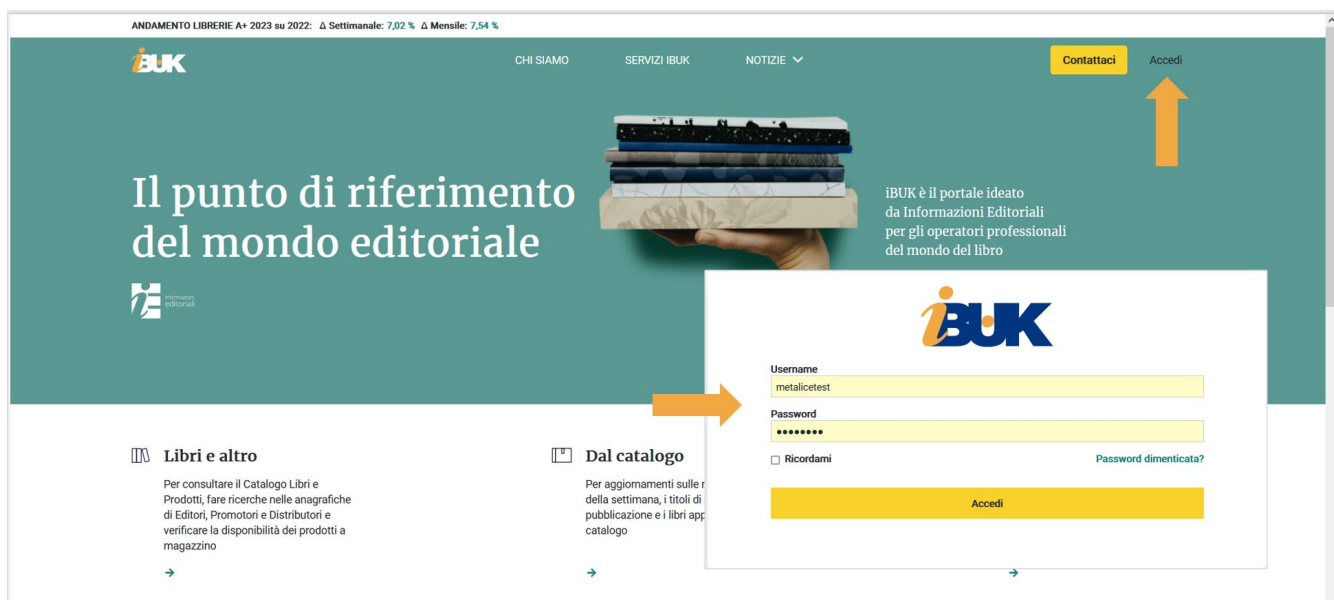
ANDAMENTO LIBRERIE A+ 2023 su 2022: Δ Settimanale: 7,02 % Δ Mensile: 7,54 %

iBUK

CHI SIAMO

SERVIZI IBUK

NOTIZIE

Contattaci

Accedi

Il punto di riferimento del mondo editoriale

informazioni editoriali

iBUK è il portale ideato da Informazioni Editoriali per gli operatori professionali del mondo del libro

iBUK

Username

metalicetest

Password

••••••••

Ricordami

Password dimenticata?

Accedi

Libri e altro

Per consultare il Catalogo Libri e Prodotti, fare ricerche nelle anagrafiche di Editori, Promotori e Distributori e verificare la disponibilità dei prodotti a magazzino

Dal catalogo

Per aggiornamenti sulle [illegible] della settimana, i titoli di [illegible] pubblicazione e i libri app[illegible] catalogo